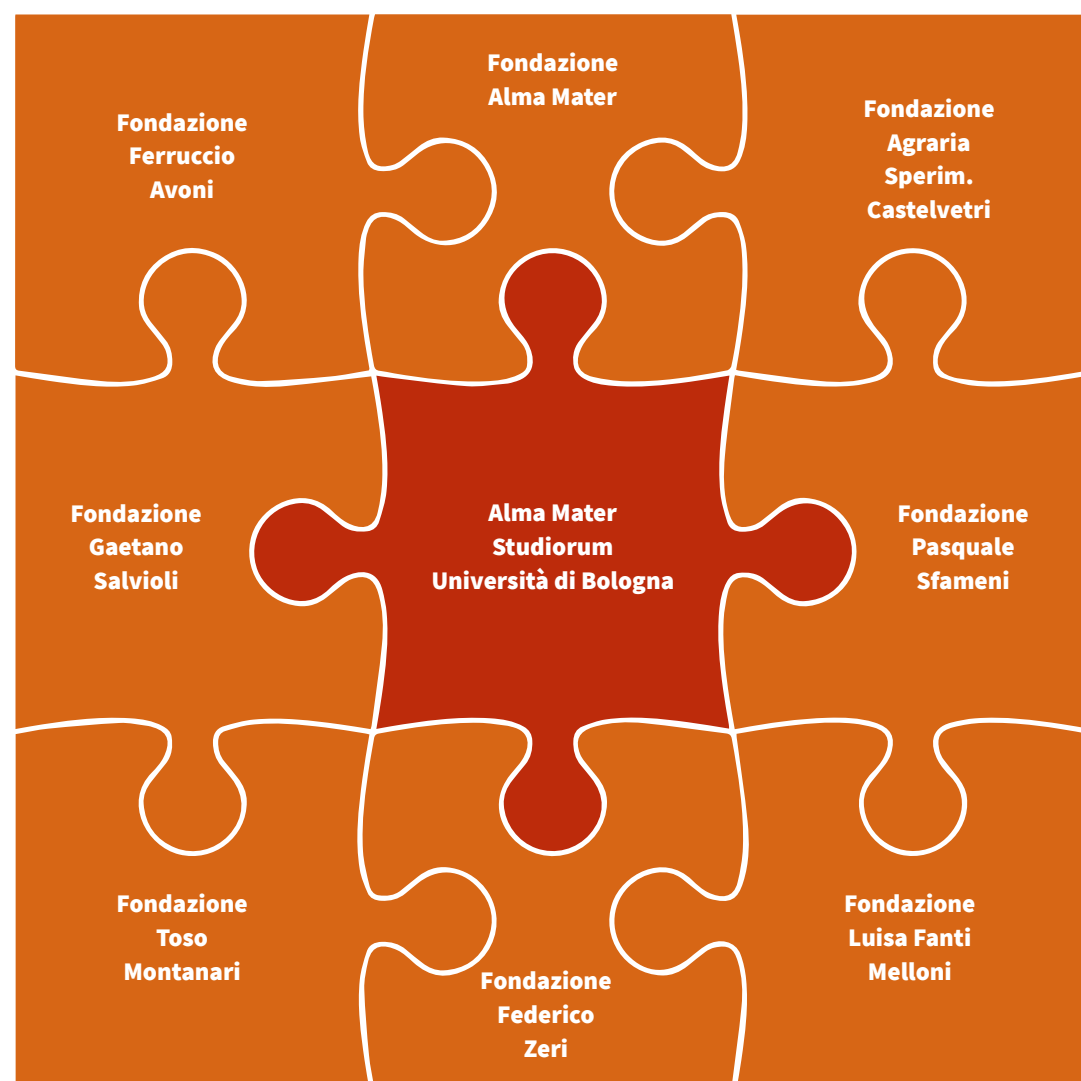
Fondazione Alma Mater

Fondazione Ferruccio Avoni

Fondazione Agraria Sperim. Castelvetri

Fondazione Gaetano Salvioli

Alma Mater Studiorum Università di Bologna

Fondazione Pasquale Sfameni

Fondazione Toso Montanari

Fondazione Luisa Fanti Melloni

Fondazione Federico Zeri